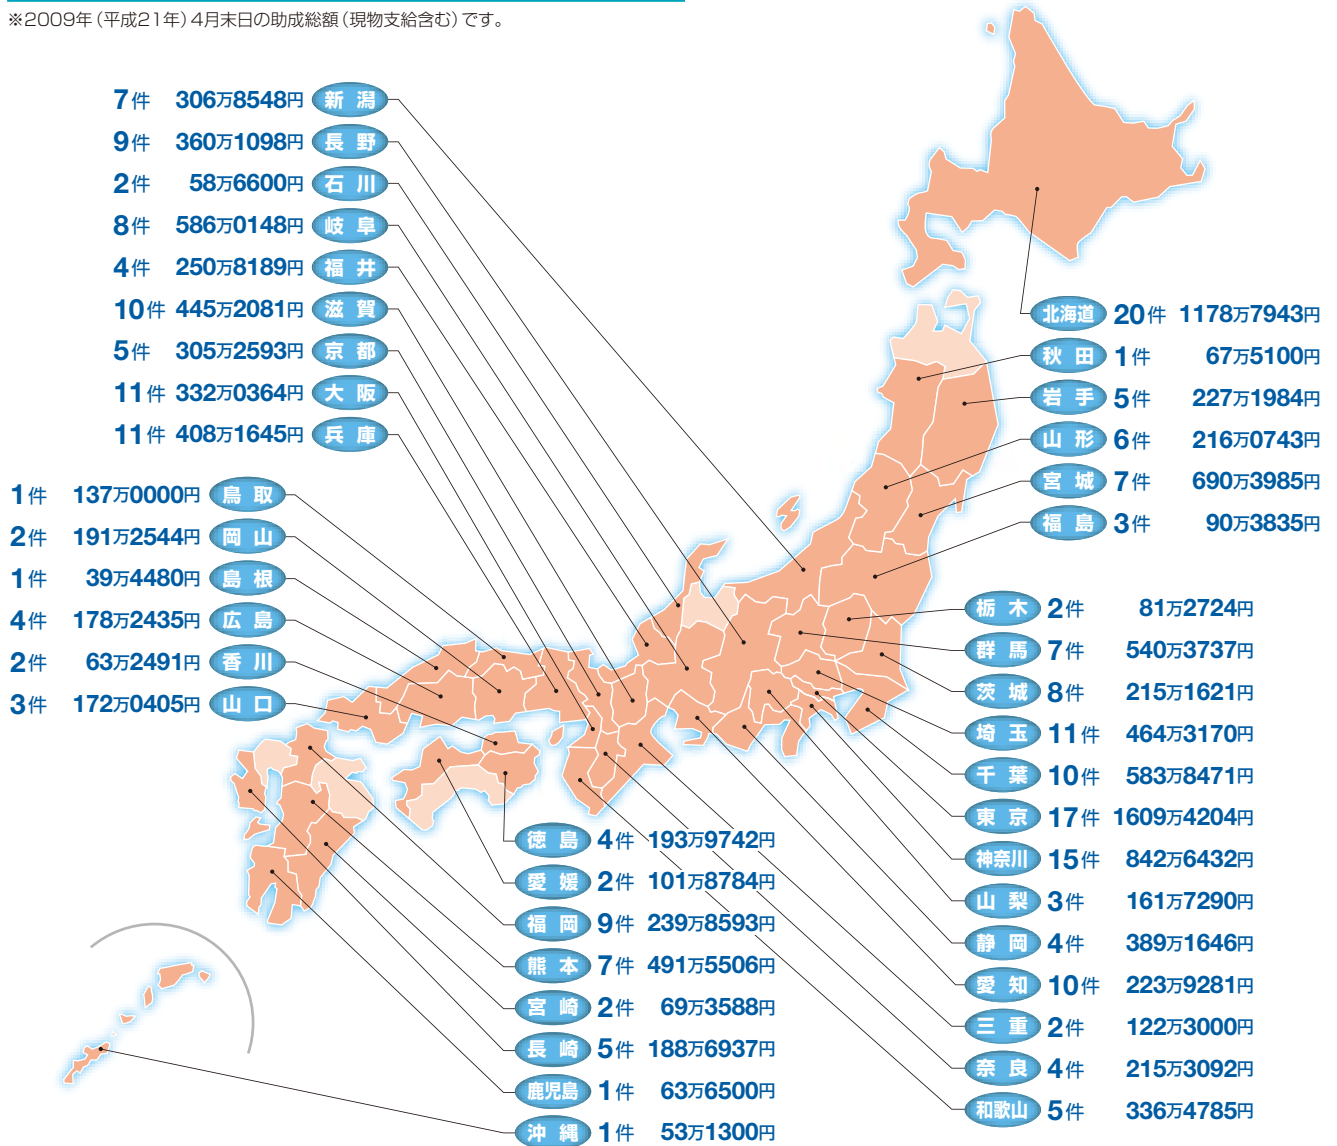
※2009年（平成21年）4月末日の助成総額（現物支給含む）です。

7件 306万8548円 新潟
9件 360万1098円 長野
2件 58万6600円 石川
8件 586万0148円 岐阜
4件 250万8189円 福井
10件 445万2081円 滋賀
5件 305万2593円 京都
11件 332万0364円 大阪
11件 408万1645円 兵庫

1件 137万0000円 鳥取
2件 191万2544円 岡山
1件 39万4480円 島根
4件 178万2435円 広島
2件 63万2491円 香川
3件 172万0405円 山口

北海道 20件 1178万7943円
秋田 1件 67万5100円
岩手 5件 227万1984円
山形 6件 216万0743円
宮城 7件 690万3985円
福島 3件 90万3835円

栃木 2件 81万2724円
群馬 7件 540万3737円
茨城 8件 215万1621円
埼玉 11件 464万3170円
千葉 10件 583万8471円
東京 17件 1609万4204円
神奈川 15件 842万6432円
山梨 3件 161万7290円
静岡 4件 389万1646円
愛知 10件 223万9281円
三重 2件 122万3000円
奈良 4件 215万3092円
和歌山 5件 336万4785円

徳島 4件 193万9742円
愛媛 2件 101万8784円
福岡 9件 239万8593円
熊本 7件 491万5506円
宮崎 2件 69万3588円
長崎 5件 188万6937円
鹿児島 1件 63万6500円
沖縄 1件 53万1300円